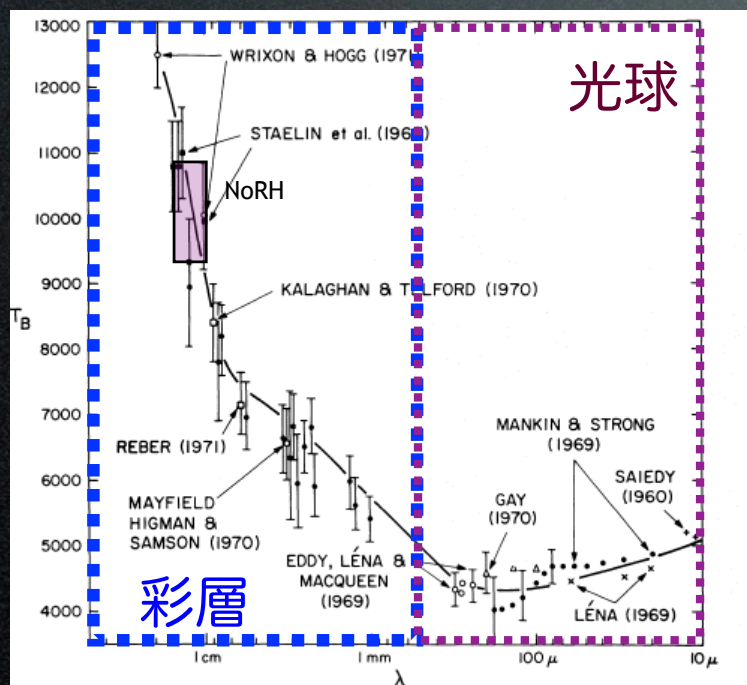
13000
12000
11000
10000
9000
8000
7000
6000
5000
4000
$T_B$

光球

WRIXON & HOGG (1971)
STAELIN et al. (1968)
NoRH
KALAGHAN & TELFORD (1970)
REBER (1971)
MAYFIELD HIGMAN & SAMSON (1970)
EDDY, LÉNA & MACQUEEN (1969)
GAY (1970)
MANKIN & STRONG (1969)
SAIEDY (1960)
LÉNA (1969)

彩層

1cm
1mm
100μ
10μ
λ